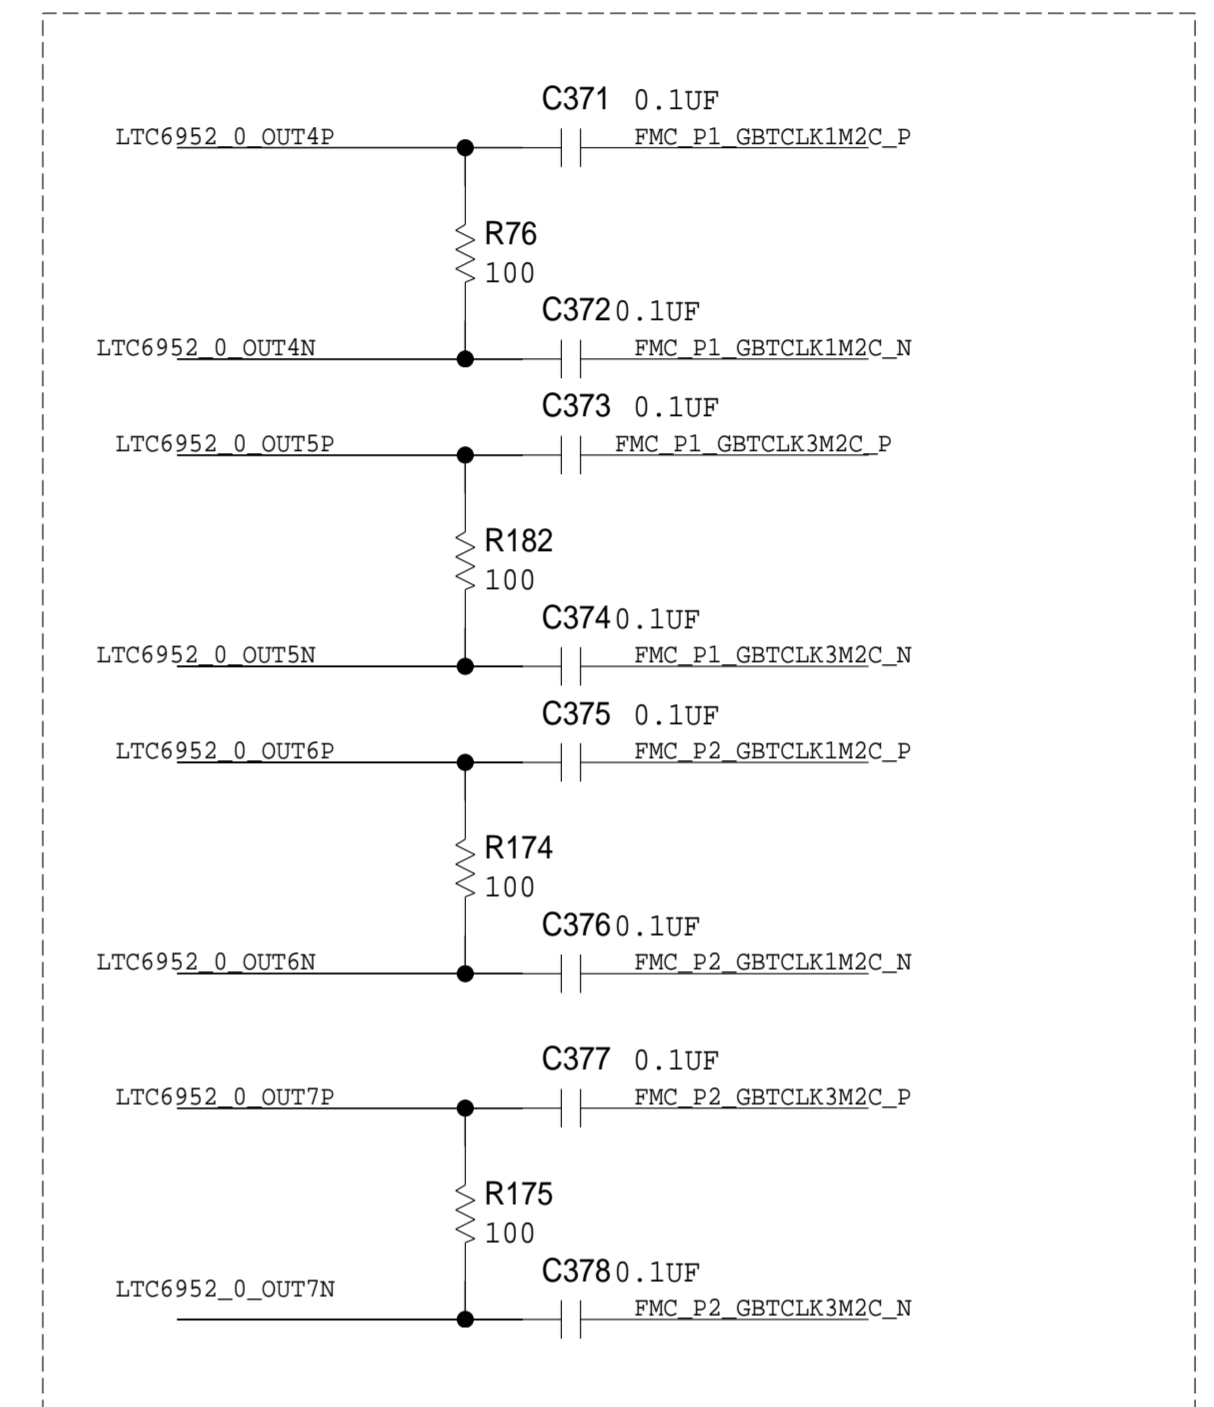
C371 0.1UF
LTC6952_0_OUT4P
FMC_P1_GBTCLK1M2C_P

R76
100

C372 0.1UF
LTC6952_0_OUT4N
FMC_P1_GBTCLK1M2C_N

C373 0.1UF
LTC6952_0_OUT5P
FMC_P1_GBTCLK3M2C_P

R182
100

C374 0.1UF
LTC6952_0_OUT5N
FMC_P1_GBTCLK3M2C_N

C375 0.1UF
LTC6952_0_OUT6P
FMC_P2_GBTCLK1M2C_P

R174
100

C376 0.1UF
LTC6952_0_OUT6N
FMC_P2_GBTCLK1M2C_N

C377 0.1UF
LTC6952_0_OUT7P
FMC_P2_GBTCLK3M2C_P

R175
100

C378 0.1UF
LTC6952_0_OUT7N
FMC_P2_GBTCLK3M2C_N